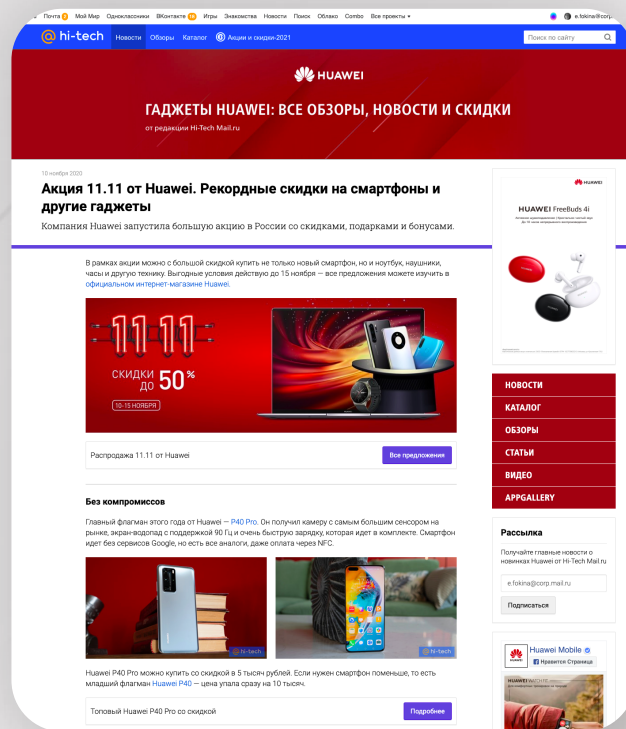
Почта 2 Мой Мир Одноклассники ВКонтакте 16 Игры Знакомства Новости Поиск Облако Combo Все проекты ▾ e.fokina@corp.

@ hi-tech Новости Обзоры Каталог Акции и скидки-2021 Поиск по сайту

HUAWEI

ГАДЖЕТЫ HUAWEI: ВСЕ ОБЗОРЫ, НОВОСТИ И СКИДКИ

от редакции Hi-Tech Mail.ru

10 ноября 2020

Акция 11.11 от Huawei. Рекордные скидки на смартфоны и другие гаджеты

Компания Huawei запустила большую акцию в России со скидками, подарками и бонусами.

В рамках акции можно с большой скидкой купить не только новый смартфон, но и ноутбук, наушники, часы и другую технику. Выгодные условия действую до 15 ноября — все предложения можете изучить в официальном интернет-магазине Huawei.

11.11

СКИДКИ ДО 50%

10-15 НОЯБРЯ

Распродажа 11.11 от Huawei Все предложения

Без компромиссов

Главный флагман этого года от Huawei — P40 Pro. Он получил камеру с самым большим сенсором на рынке, экран-водопад с поддержкой 90 Гц и очень быструю зарядку, которая идет в комплекте. Смартфон идет без сервисов Google, но есть все аналоги, даже оплата через NFC.

hi-tech

hi-tech

Huawei P40 Pro можно купить со скидкой в 5 тысяч рублей. Если нужен смартфон поменьше, то есть младший флагман Huawei P40 — цена упала сразу на 10 тысяч.

Топовый Huawei P40 Pro со скидкой Подробнее

HUAWEI

HUAWEI FreeBuds 4i

НОВОСТИ

КАТАЛОГ

ОБЗОРЫ

СТАТЬИ

ВИДЕО

APPGALLERY

Рассылка

Получайте главные новости о новинках Huawei от Hi-Tech Mail.ru

e.fokina@corp.mail.ru

Подписаться

Huawei Mobile

Нравится Страница

HUAWEI